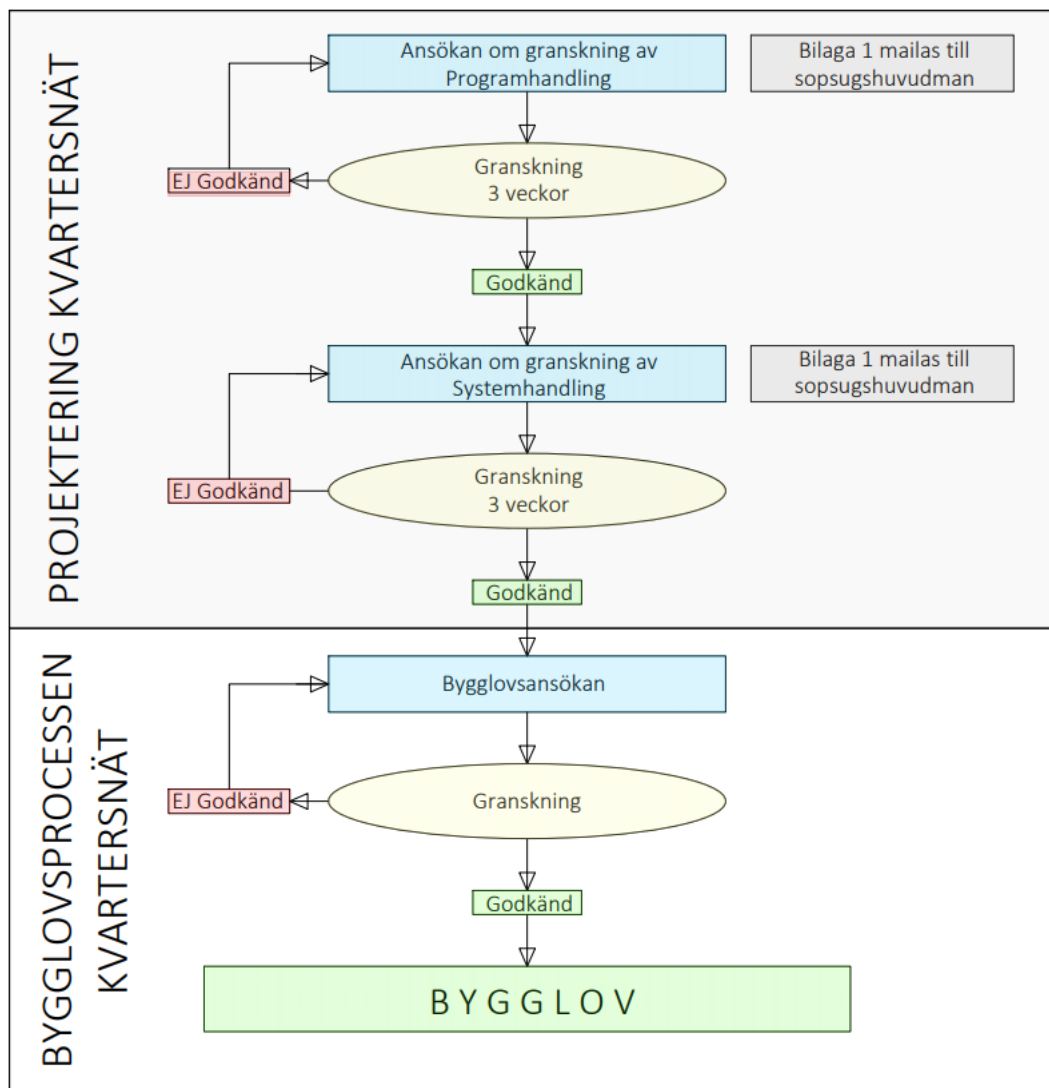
PROJEKTERING KVARTERSNÄT

Ansökan om granskning av Programhandling

Bilaga 1 mailas till sopsugshuvudman

EJ Godkänd

Granskning
3 veckor

Godkänd

Ansökan om granskning av Systemhandling

Bilaga 1 mailas till sopsugshuvudman

EJ Godkänd

Granskning
3 veckor

Godkänd

BYGGLOVSPROCESSEN KVARTERSNÄT

Bygglovsansökan

EJ Godkänd

Granskning

Godkänd

BYGGLOV